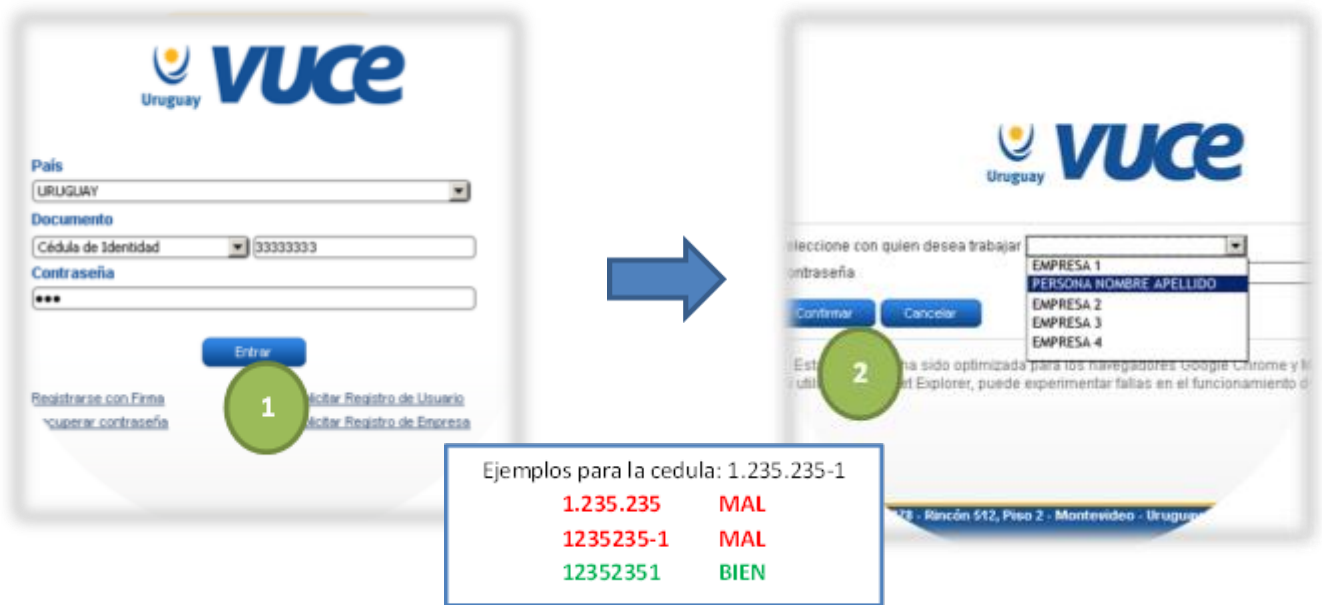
Uruguay VUCE

País
URUGUAY
Documento
Cédula de Identidad 33333333
Contraseña
•••

Entrar

Registrarse con Firma
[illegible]cuperar contraseña
1
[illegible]licitar Registro de Usuario
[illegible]licitar Registro de Empresa

Uruguay VUCE

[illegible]leccione con quien desea trabajar
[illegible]ontraseña
EMPRESA 1
PERSONA NOMBRE APELLIDO
EMPRESA 2
EMPRESA 3
EMPRESA 4

Confirmar Cancelar

Est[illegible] 2 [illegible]na sido optimizada para los navegadores Google Chrome y M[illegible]
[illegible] utili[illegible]t Explorer, puede experimentar fallas en el funcionamiento d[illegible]

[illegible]78 - Rincón 512, Piso 2 - Montevideo - Urugua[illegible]

Ejemplos para la cedula: 1.235.235-1
| 1.235.235 | MAL |
|---|---|
| 1235235-1 | MAL |
| 12352351 | BIEN |